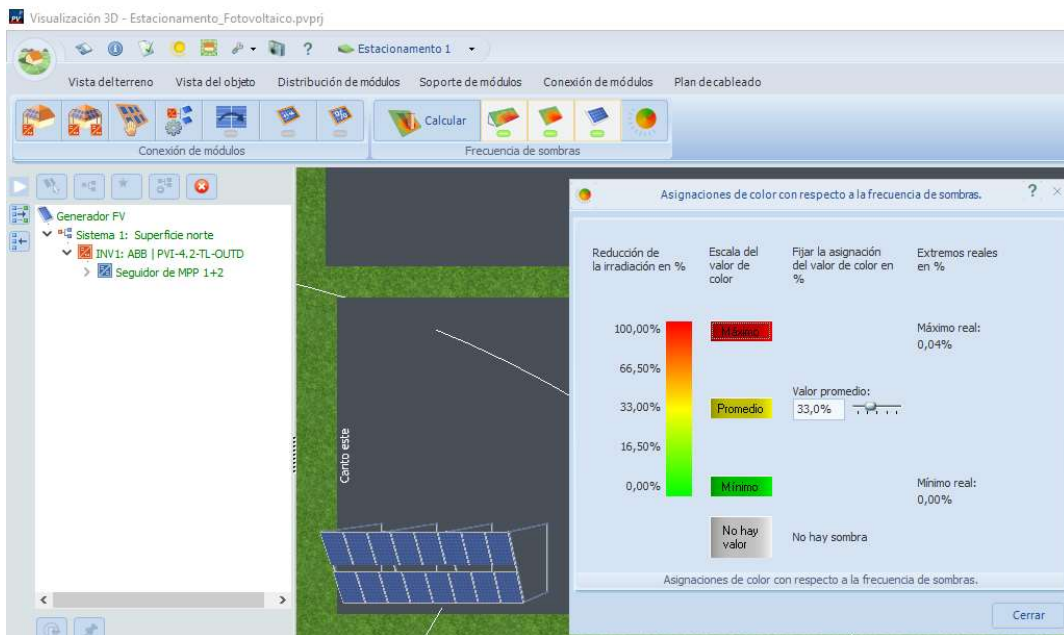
Visualización 3D - Estacionamento_Fotovoltaico.pvprj

Estacionamento 1

Vista delterreno Vista del objeto Distribución de módulos Soporte de módulos Conexión de módulos Plan de cableado

Calcular

Conexión de módulos

Frecuencia de sombras

Generador FV
Sistema 1: Superficie norte
INV1: ABB | PVI-4.2-TL-OUTD
Seguidor de MPP 1+2

Canto este

Asignaciones de color con respecto a la frecuencia de sombras.

?

| Reducción de la irradiación en % | Escala del valor de color | Fijar la asignación del valor de color en % | Extremos reales en % |
|---|---|---|---|
| 100,00% | Máximo | | Máximo real: 0,04% |
| 66,50% | | | |
| 33,00% | Promedio | Valor promedio: 33,0% | |
| 16,50% | | | |
| 0,00% | Mínimo | | Mínimo real: 0,00% |
| | No hay valor | No hay sombra | |

Asignaciones de color con respecto a la frecuencia de sombras.

Cerrar